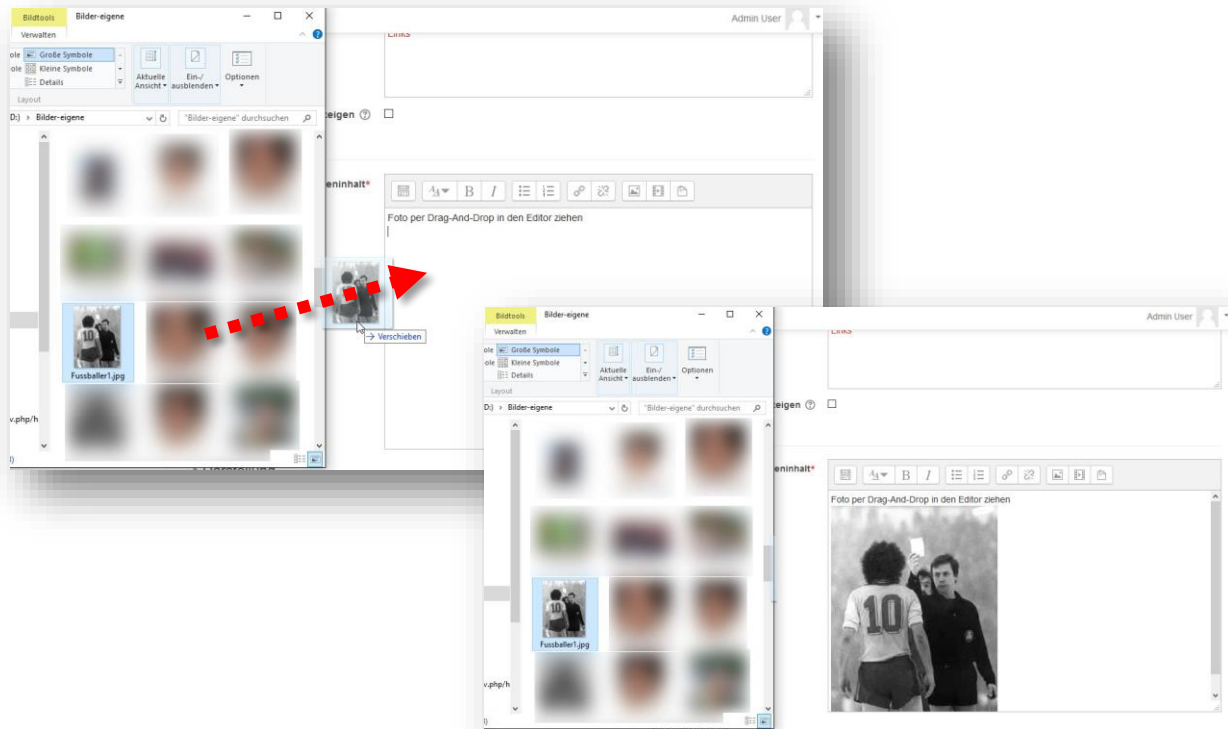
Bildtools
Bilder-eigene
Verwalten
Admin User
Links
ole Große Symbole
ole Kleine Symbole
Details
Aktuelle Ansicht
Ein-/ausblenden
Optionen
Layout
D:) › Bilder-eigene
"Bilder-eigene" durchsuchen
eigen ⓘ
eninhalt*
Foto per Drag-And-Drop in den Editor ziehen
Fussballer1.jpg
→ Verschieben
v.php/h

Bildtools
Bilder-eigene
Verwalten
Admin User
Links
ole Große Symbole
ole Kleine Symbole
Details
Aktuelle Ansicht
Ein-/ausblenden
Optionen
Layout
D:) › Bilder-eigene
"Bilder-eigene" durchsuchen
eigen ⓘ
eninhalt*
Foto per Drag-And-Drop in den Editor ziehen
10
Fussballer1.jpg
v.php/h